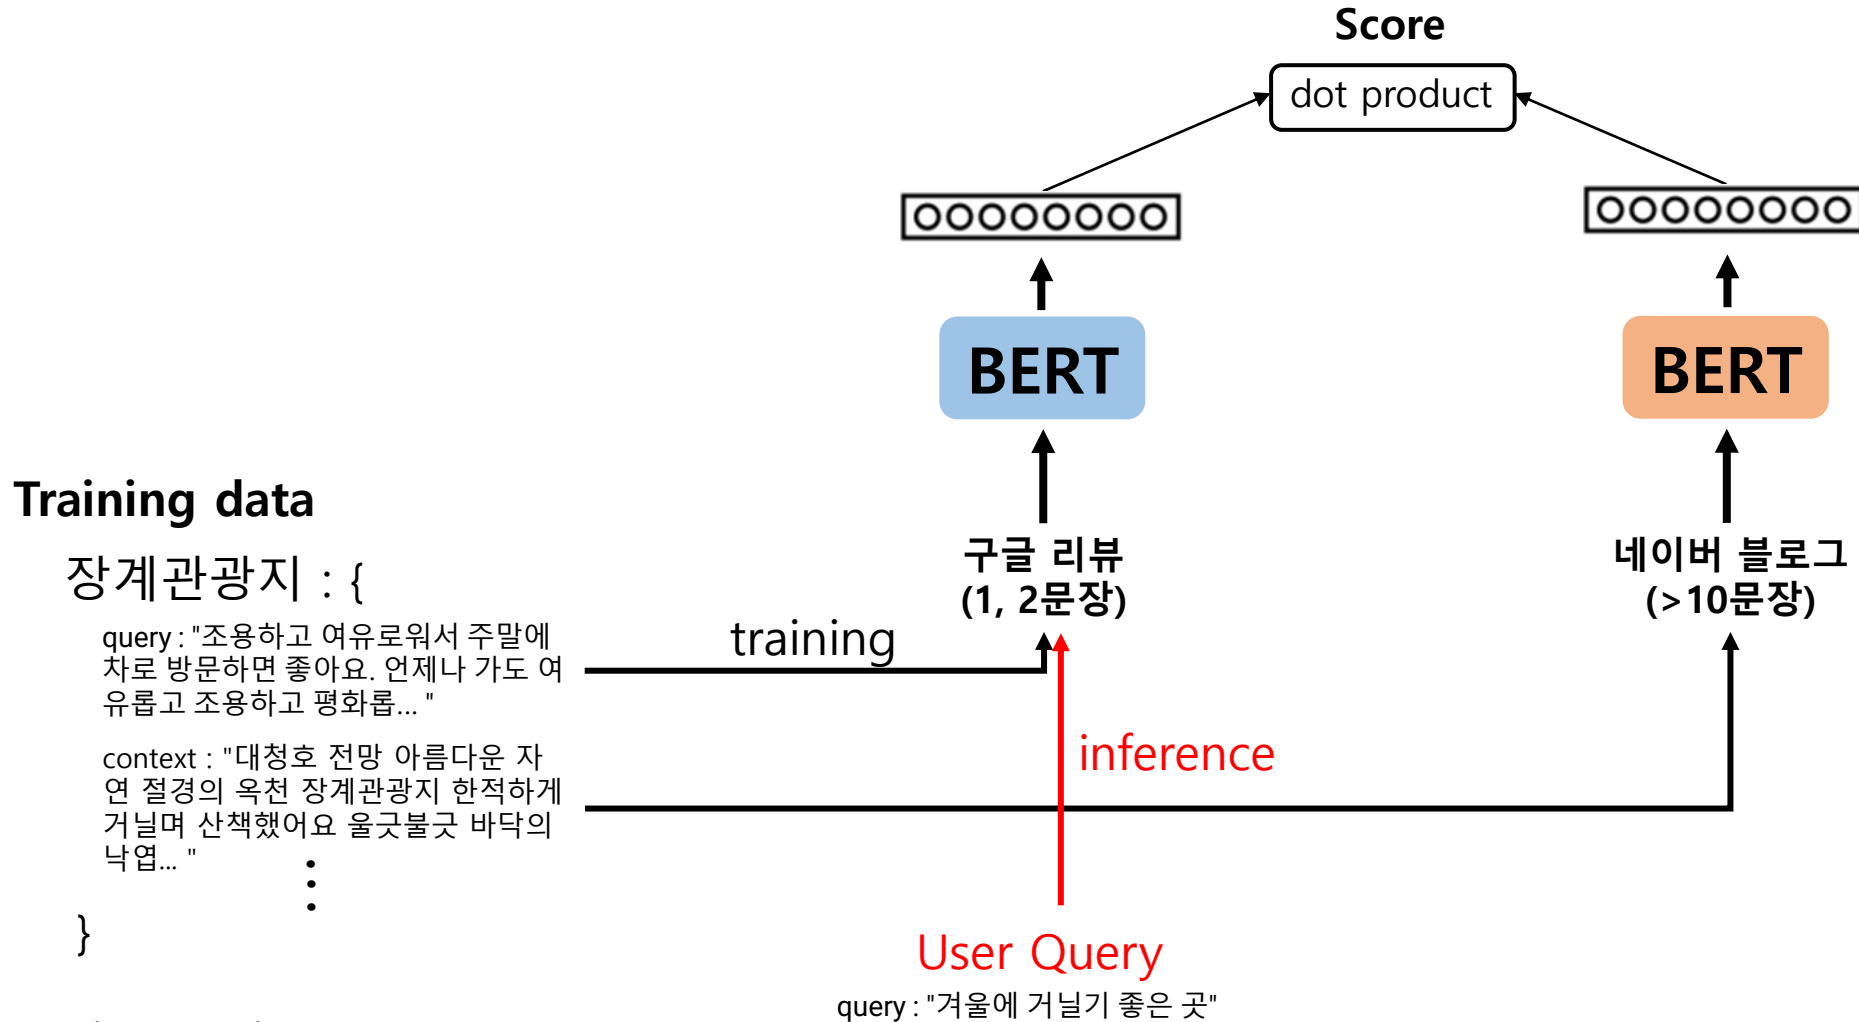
Score

dot product

BERT

BERT

구글 리뷰
(1, 2문장)

네이버 블로그
(>10문장)

Training data

장계관광지 : {

query : "조용하고 여유로워서 주말에 차로 방문하면 좋아요. 언제나 가도 여유롭고 조용하고 평화롭... "

context : "대청호 전망 아름다운 자연 절경의 옥천 장계관광지 한적하게 거닐며 산책했어요 울긋불긋 바닥의 낙엽... "

}

training

inference

User Query

query : "겨울에 거닐기 좋은 곳"